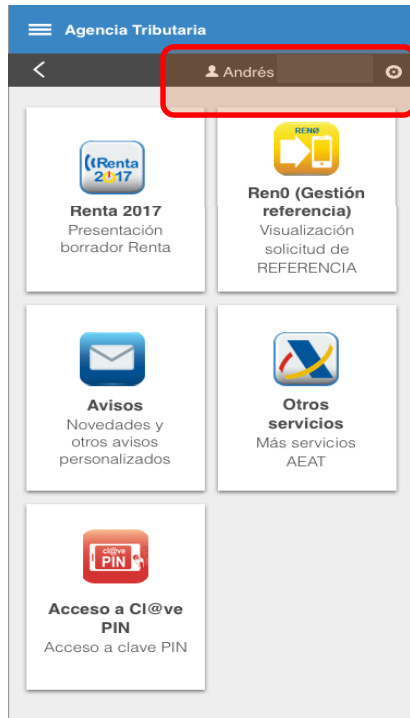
Agencia Tributaria

Andrés

Renta 2017

Renta 2017
Presentación borrador Renta

RENØ

Ren0 (Gestión referencia)
Visualización solicitud de REFERENCIA

Avisos
Novedades y otros avisos personalizados

Otros servicios
Más servicios AEAT

Cl@ve PIN

Acceso a Cl@ve PIN
Acceso a clave PIN